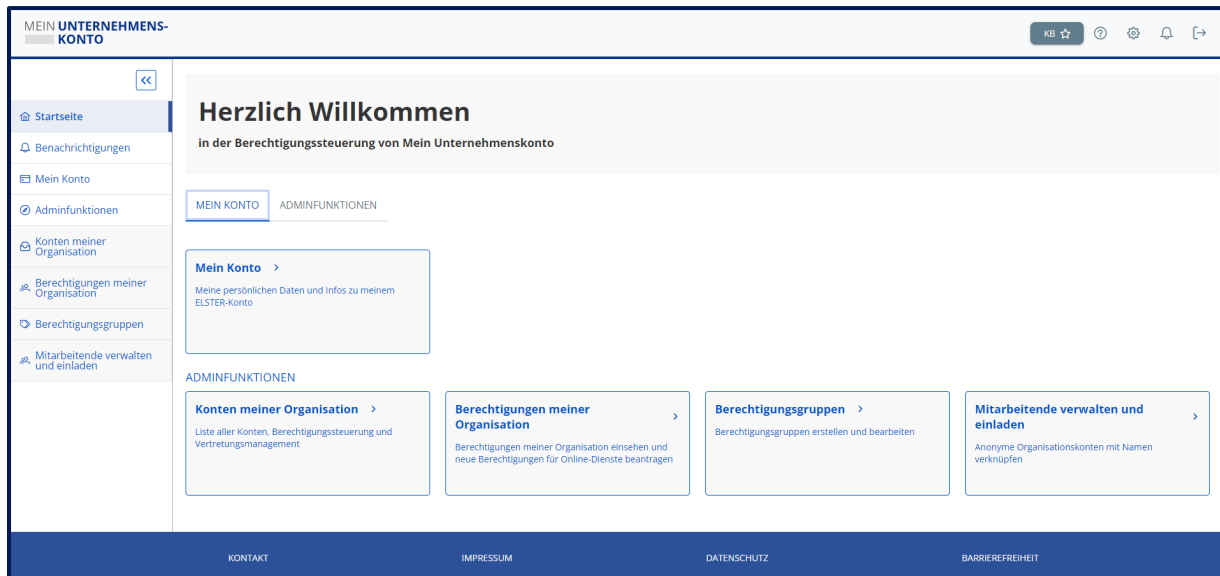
MEIN UNTERNEHMENS-KONTO

KB ☆

Startseite
Benachrichtigungen
Mein Konto
Adminfunktionen
Konten meiner Organisation
Berechtigungen meiner Organisation
Berechtigungsgruppen
Mitarbeitende verwalten und einladen

Herzlich Willkommen
in der Berechtigungssteuerung von Mein Unternehmenskonto

MEIN KONTO
ADMINFUNKTIONEN

Mein Konto ›
Meine persönlichen Daten und Infos zu meinem ELSTER-Konto

ADMINFUNKTIONEN

Konten meiner Organisation ›
Liste aller Konten, Berechtigungssteuerung und Vertretungsmanagement

Berechtigungen meiner Organisation ›
Berechtigungen meiner Organisation einsehen und neue Berechtigungen für Online-Dienste beantragen

Berechtigungsgruppen ›
Berechtigungsgruppen erstellen und bearbeiten

Mitarbeitende verwalten und einladen ›
Anonyme Organisationskonten mit Namen verknüpfen

KONTAKT
IMPRESSUM
DATENSCHUTZ
BARRIEREFREIHEIT